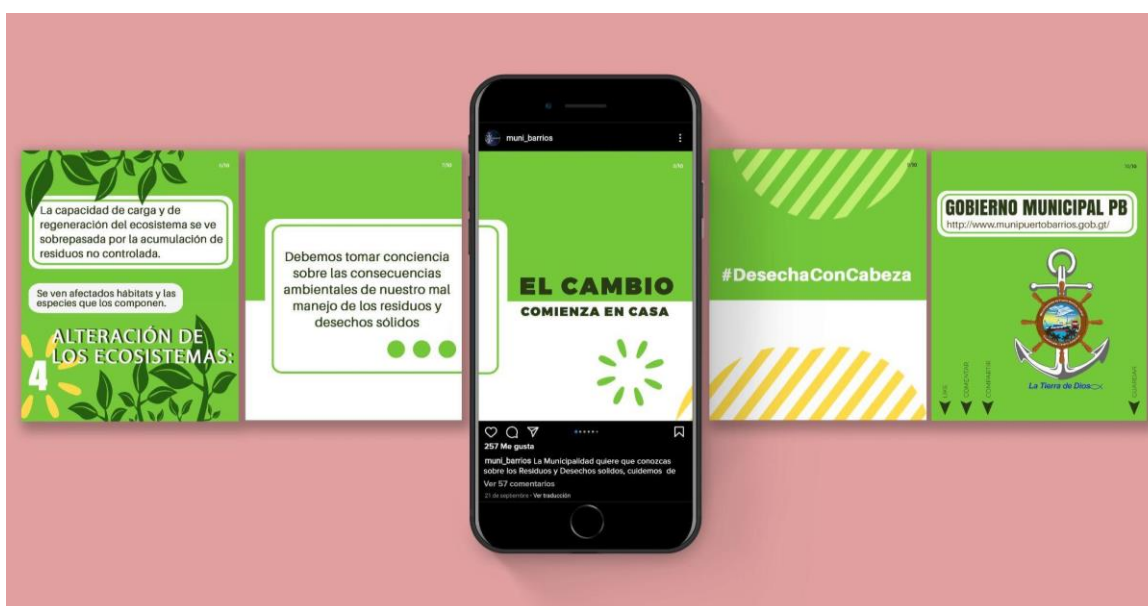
6/10

La capacidad de carga y de regeneración del ecosistema se ve sobrepasada por la acumulación de residuos no controlada.

Se ven afectados hábitats y las especies que los componen.

4 ALTERACIÓN DE LOS ECOSISTEMAS:

7/10

Debemos tomar conciencia sobre las consecuencias ambientales de nuestro mal manejo de los residuos y desechos sólidos

muni_barrios

8/10

EL CAMBIO
COMIENZA EN CASA

257 Me gusta

muni_barrios La Municipalidad quiere que conozcas sobre los Residuos y Desechos solidos, cuidemos de

Ver 57 comentarios

21 de septiembre · Ver traducción

9/10

#DesechaConCabeza

10/10

GOBIERNO MUNICIPAL PB
http://www.munipuertobarrios.gob.gt/

La Tierra de Dios

LIKE
COMENTAR
COMPARTIR
GUARDAR